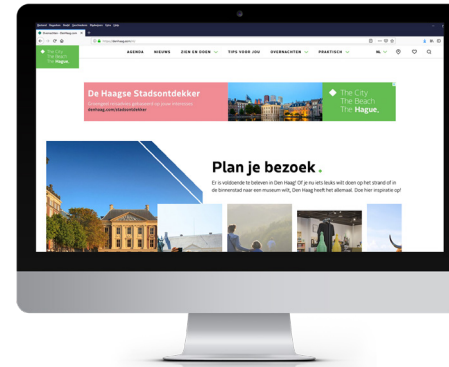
The City
The Beach
The Hague.

AGENDA NIEUWS ZIEN EN DOEN TIPS VOOR JOU OVERNACHTEN PRAKTISCH NL

De Haagse Stadsontdekker

denhaag.com/stadsontdekker

The City
The Beach
The Hague.

Plan je bezoek.

Er is voldoende te beleven in Den Haag! Of je nu iets leuks wilt doen op het strand of in de binnenstad naar een museum wilt, Den Haag heeft het allemaal. Doe hier inspiratie op!